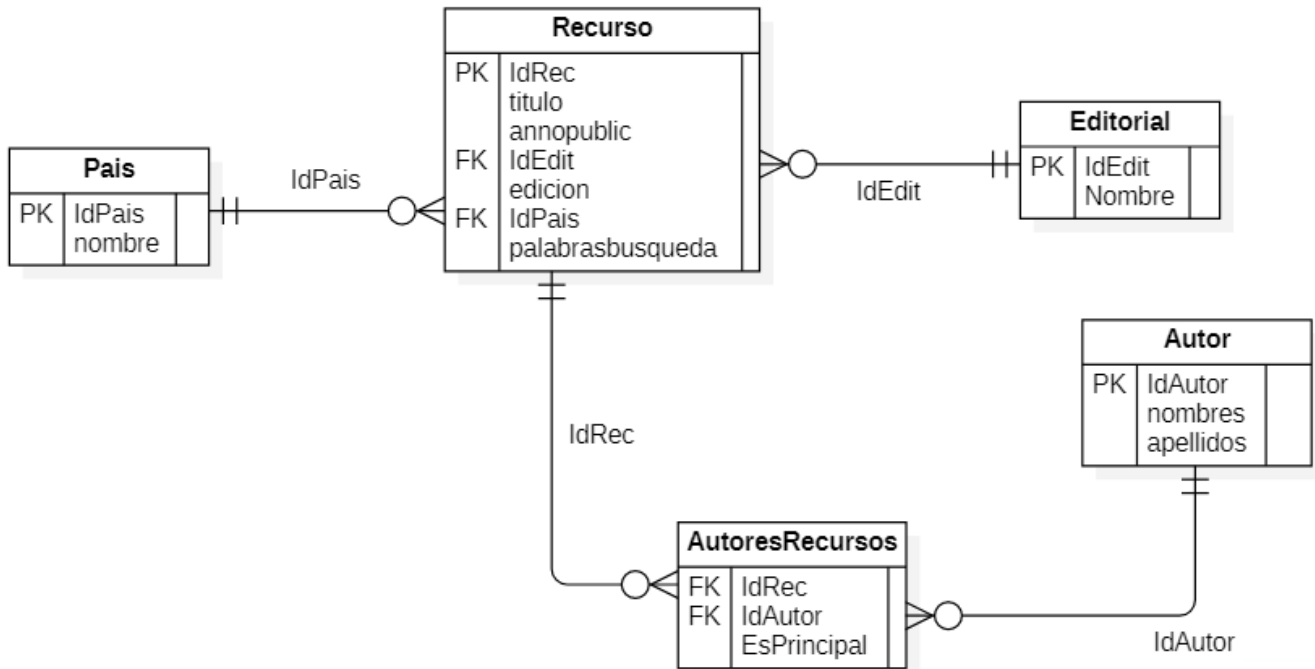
Recurso
PK IdRec
titulo
annopublic
FK IdEdit
edicion
FK IdPais
palabrasbusqueda

Pais
PK IdPais
nombre

IdPais

Editorial
PK IdEdit
Nombre

IdEdit

Autor
PK IdAutor
nombres
apellidos

IdRec

AutoresRecursos
FK IdRec
FK IdAutor
EsPrincipal

IdAutor